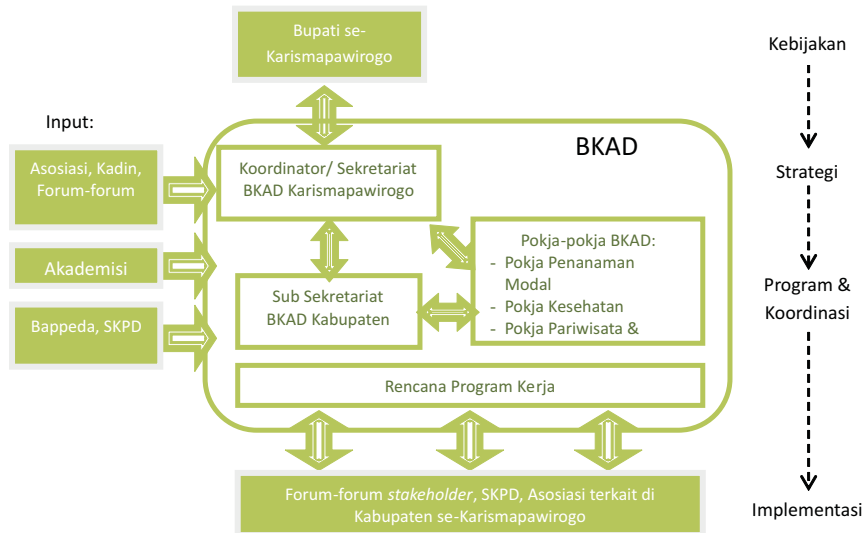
Bupati se-Karismapawirogo

Input:

Asosiasi, Kadin, Forum-forum

Akademisi

Bappeda, SKPD

BKAD

Koordinator/ Sekretariat BKAD Karismapawirogo

Pokja-pokja BKAD:
- Pokja Penanaman Modal
- Pokja Kesehatan
- Pokja Pariwisata &

Sub Sekretariat BKAD Kabupaten

Rencana Program Kerja

Forum-forum *stakeholder*, SKPD, Asosiasi terkait di Kabupaten se-Karismapawirogo

Kebijakan

Strategi

Program & Koordinasi

Implementasi